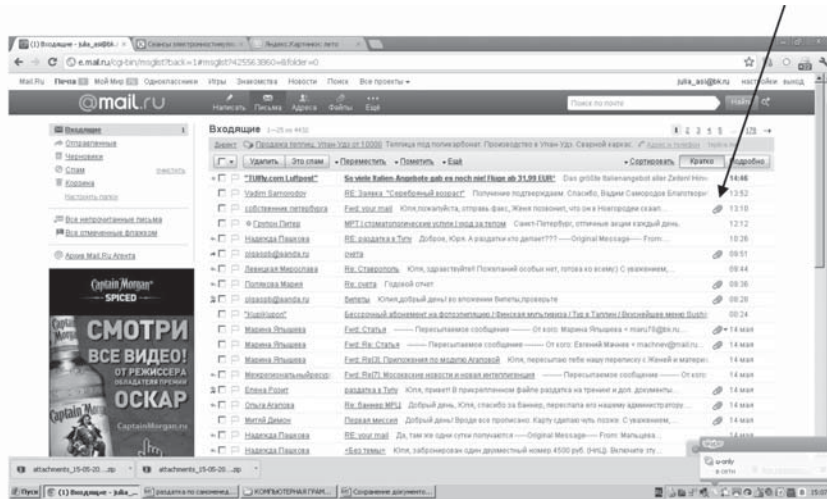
(1) Входящие - julia_asi@bk.ru
Сканы электронных
Яндекс.Картинки: лето

e.mail.ru/cgi-bin/msglist?back=1#msglist?425563860=&folder=0

Mail.Ru Почта Мой Мир Одноклассники Игры Знакомства Новости Поиск Все проекты

julia_asi@bk.ru настройки выход

@mail.ru

Написать Письма Адреса Файлы Ещё

Поиск по почте

Найти

Входящие
Отправленные
Черновики
Спам очистить
Корзина
Настроить папки

Все непрочитанные письма
Все отмеченные флажком

Архив Mail.Ru Агента

Captain Morgan SPICED

СМОТРИ ВСЕ ВИДЕО! ОТ РЕЖИССЕРА ОБЛАДАТЕЛЯ ПРЕМИИ ОСКАР

CaptainMorgan.ru

Входящие 1—25 из 4432

Директ Раздвижная теплица, Улан-Удэ от 10000 Теплица под поликарбонат. Производство в Улан-Удэ. Сварной каркас

Удалить Это спам Переместить Пометить Ещё

Сортировать Кратко Подробно

| | | |
|---|---|---|
| "FURLy.com Luftpost" | So viele Italien-Angebote gab es noch nie! Flüge ab 31,99 EUR* Das größte Italienangebot aller Zeiten! | 14:46 |
| Vadim Samorodov | RE: Заявка "Серебряный возраст" Получение подтверждаем. Спасибо, Вадим Самородов Благотвори | 13:52 |
| собственник петербурга | Fwd: your mail Юля,пожалуйста, отправь факс, Женя позвонит, что он в Новгороде скажет | 13:10 |
| Групон Питер | МРТ | стоматологические услуги | под за тепом Санкт-Петербург, отличные акции каждый день | 12:12 |
| Надежда Пашкова | RE: раздатка в Туту Доброе, Юля. А раздатки кто делает??? -----Original Message----- From: | 10:28 |
| olgasob@sanda.ru | счета | 09:51 |
| Левицкая Мирослава | Re: Ставрополь Юля, здравствуйте! Пожалуйста особых нет, готова ко всему) С уважением, | 09:44 |
| Полякова Мария | Re: счета Годовой отчет | 09:38 |
| olgasob@sanda.ru | Билеты Юлия,добрый день! во вложении Билеты,проверьте | 09:28 |
| "KupiKupon" | Бесконечный абонемент на фотоэпиляцию / Финская мультивизка / Тир в Таппин / Вкуснейшее меню Sushi | 00:24 |
| Марина Яльцева | Fwd: Статья -------- Пересылаемое сообщение -------- От кого: Марина Яльцева < maru76@bk.ru | 14 мая |
| Марина Яльцева | Fwd: Re: Статья -------- Пересылаемое сообщение -------- От кого: Евгений Минаев < machnev@mail.ru | 14 мая |
| Марина Яльцева | Fwd: Re[3]: Приложения по модулю Агаповой Юля, пересылаю тебе нашу переписку с Женей и матери | 14 мая |
| Межрегиональный ресурс | Fwd: Re[7]: Московские новости и новая интеллигенция -------- Пересылаемое сообщение -------- От кого: | 14 мая |
| Елена Родит | раздатка в Туту Юля, привет! В прикрепленном файле раздатка на тренинг и доп. документы | 14 мая |
| Ольга Агапова | Re: Баннер МРЦ Добрый день, Юля, спасибо за баннер, переслала его нашему администратору | 14 мая |
| Митяй Димон | Первая миссия Добрый день! Вроде все прописано. Карту сделаю чуть позже. С уважением, | 14 мая |
| Надежда Пашкова | RE: your mail Да, там же одни сутки получается -----Original Message----- From: Мальцева | 14 мая |
| Надежда Пашкова | <Без темы> Юля, забронировали одни двухместный номер 4500 руб. (НАЦ). Включите эту | 14 мая |

attachments_15-05-20....zip
attachments_15-05-20....zip

Пуск (1) Входящие - julia_... раздатка по самонеед... КОМПЬЮТЕРНАЯ ГРАМ... Сохранение документа...

15:07